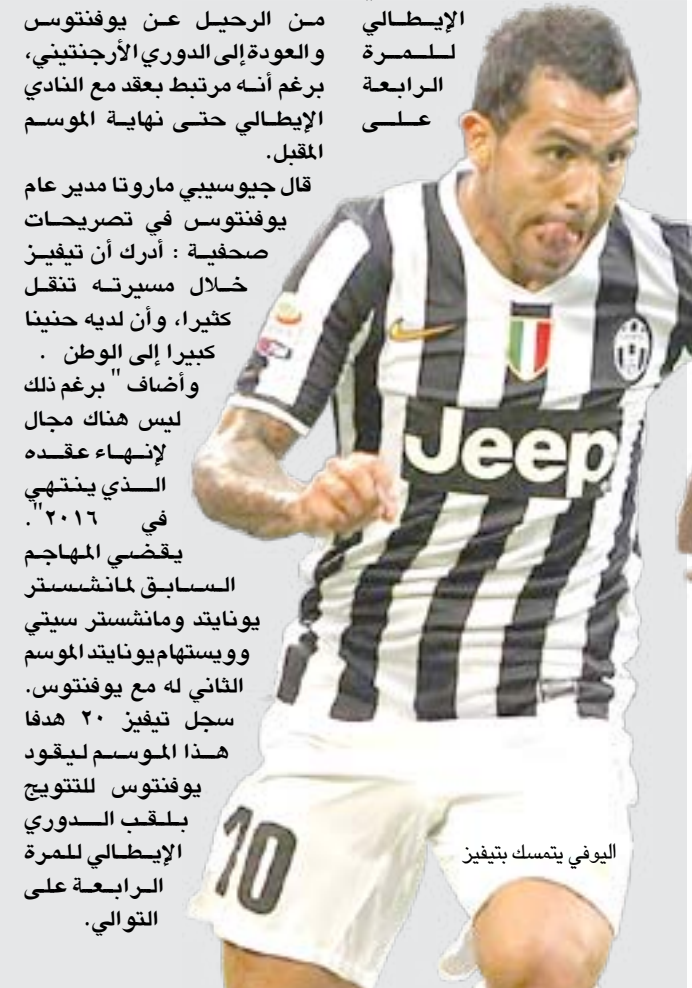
الإيطالي للمرة الرابعة على

من الرحيل عن يوفنتوس والعودة إلى الدوري الأرجنتيني، برغم أنه مرتبط بعقد مع النادي الإيطالي حتى نهاية الموسم المقبل.

قال جيوسيبي ماروتا مدير عام يوفنتوس في تصريحات صحفية : أدرك أن تيفيز خلال مسيرته تنقل كثيرا، وأن لديه حنينا كبيرا إلى الوطن . وأضاف " برغم ذلك ليس هناك مجال لإنهاء عقده الذي ينتهي في ٢٠١٦".

يقضي المهاجم السابق لمانشستر يونايتد ومانشستر سيتي وويستهام يونايتد الموسم الثاني له مع يوفنتوس. سجل تيفيز ٢٠ هدفا هذا الموسم ليقود يوفنتوس للتتويج بلقب الدوري الإيطالي للمرة الرابعة على التوالي.

Jeep

10

اليوفي يتمسك بتيفيز